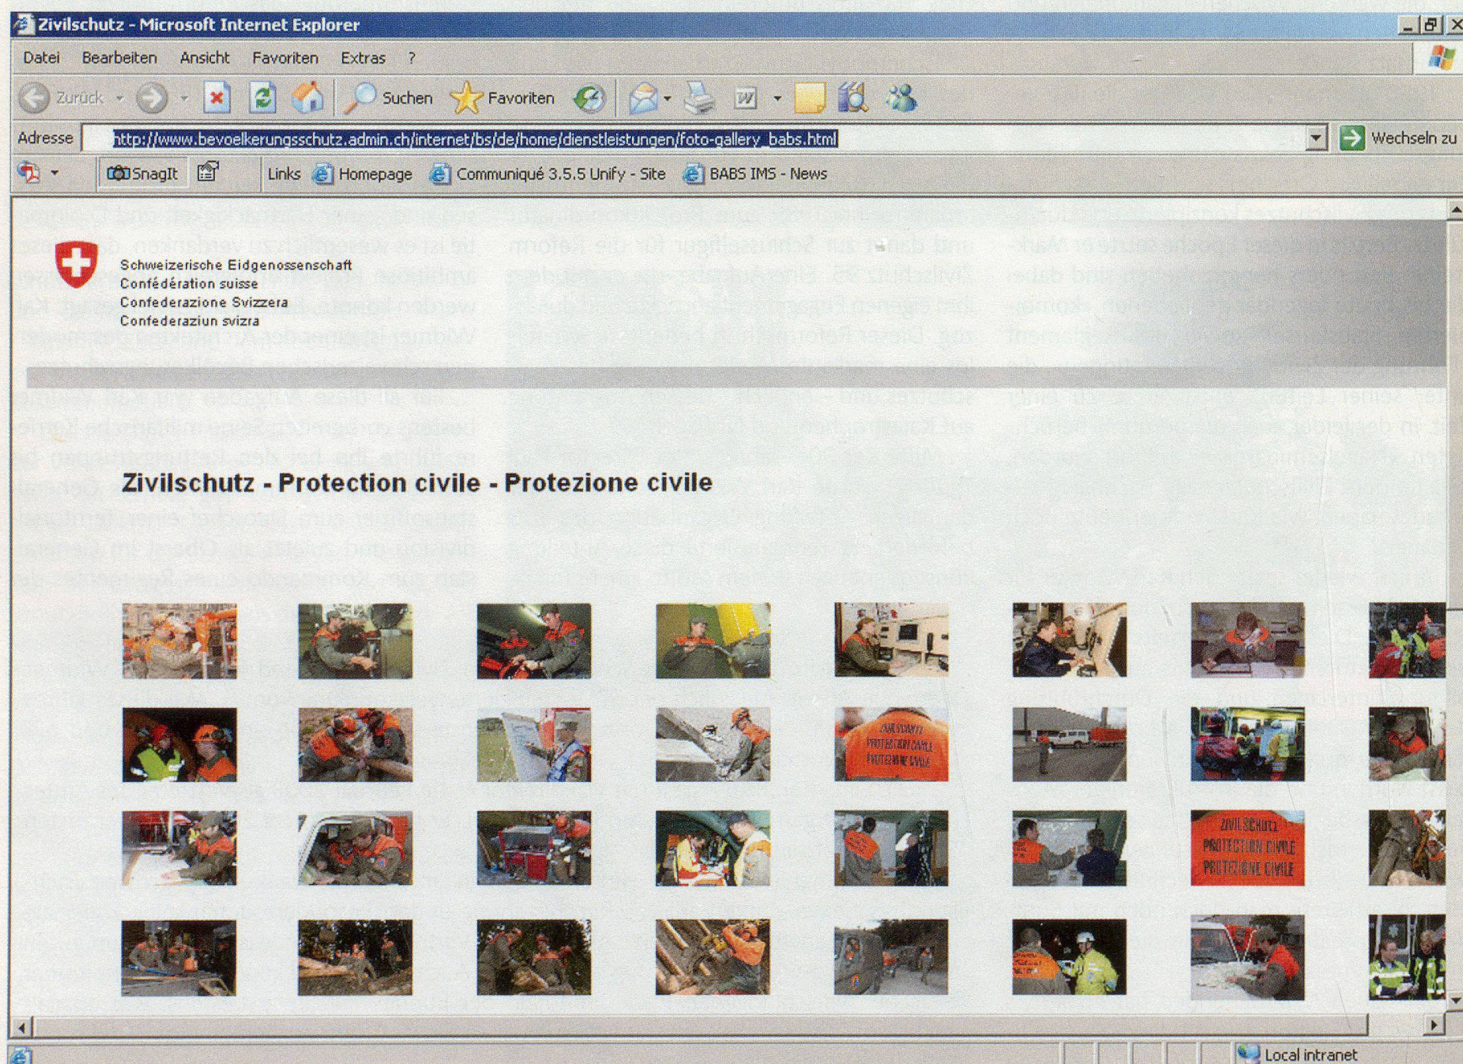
Zivilschutz - Microsoft Internet Explorer

Datei Bearbeiten Ansicht Favoriten Extras ?

Zurück Suchen Favoriten

Adresse http://www.bevoelkerungsschutz.admin.ch/internet/bs/de/home/dienstleistungen/foto-gallery_babs.html Wechseln zu

SnagIt Links Homepage Communiqué 3.5.5 Unify - Site BABS IMS - News

Schweizerische Eidgenossenschaft
Confédération suisse
Confederazione Svizzera
Confederaziun svizra

Zivilschutz - Protection civile - Protezione civile

ZIVILSCHUTZ PROTECTION CIVILE PROTEZIONE CIVILE

ZIVILSCHUTZ PROTECTION CIVILE PROTEZIONE CIVILE

Local intranet